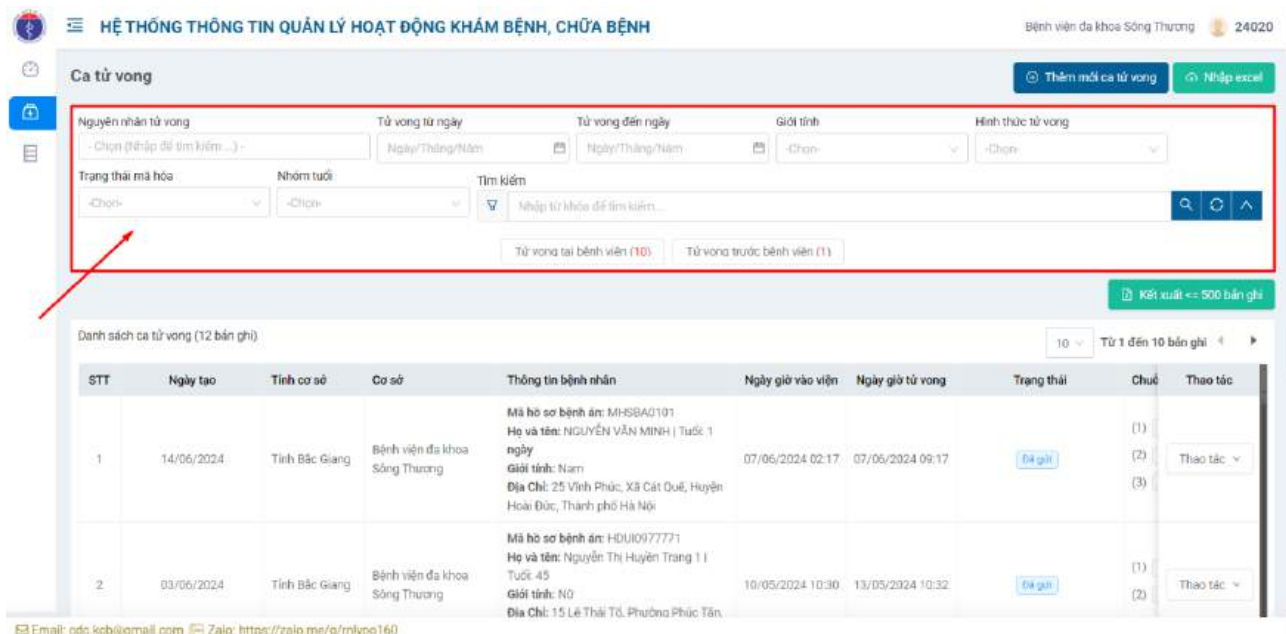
HỆ THỐNG THÔNG TIN QUẢN LÝ HOẠT ĐỘNG KHÁM BỆNH, CHỮA BỆNH

Bệnh viện đa khoa Sông Thương 24020

Ca tử vong

Thêm mới ca tử vong Nhập excel

Nguyên nhân tử vong
- Chọn (Nhập để tìm kiếm ...) -

Tử vong từ ngày
Ngày/Tháng/Năm

Tử vong đến ngày
Ngày/Tháng/Năm

Giới tính
-Chọn-

Hình thức tử vong
-Chọn-

Trạng thái mã hóa
-Chọn-

Nhóm tuổi
-Chọn-

Tìm kiếm
Nhập từ khóa để tìm kiếm...

Tử vong tại bệnh viện (10) Tử vong trước bệnh viện (1)

Kết xuất <= 500 bản ghi

Danh sách ca tử vong (12 bản ghi)

10 Từ 1 đến 10 bản ghi

| STT | Ngày tạo | Tỉnh cơ sở | Cơ sở | Thông tin bệnh nhân | Ngày giờ vào viện | Ngày giờ tử vong | Trạng thái | Chuẩ | Thao tác |
|---|---|---|---|---|---|---|---|---|---|
| 1 | 14/06/2024 | Tỉnh Bắc Giang | Bệnh viện đa khoa Sông Thương | Mã hồ sơ bệnh án: MHSBA0101 Họ và tên: NGUYỄN VĂN MINH \| Tuổi: 1 ngày Giới tính: Nam Địa Chỉ: 25 Vĩnh Phúc, Xã Cát Quế, Huyện Hoài Đức, Thành phố Hà Nội | 07/06/2024 02:17 | 07/06/2024 09:17 | Đã gửi | (1) (2) (3) | Thao tác |
| 2 | 03/06/2024 | Tỉnh Bắc Giang | Bệnh viện đa khoa Sông Thương | Mã hồ sơ bệnh án: HDUI0977771 Họ và tên: Nguyễn Thị Huyền Trang 1 \| Tuổi: 45 Giới tính: Nữ Địa Chỉ: 15 Lê Thái Tổ, Phường Phúc Tân, | 10/05/2024 10:30 | 13/05/2024 10:32 | Đã gửi | (1) (2) | Thao tác |

Email: cdc.kcb@gmail.com Zalo: https://zalo.me/g/rnlypo160